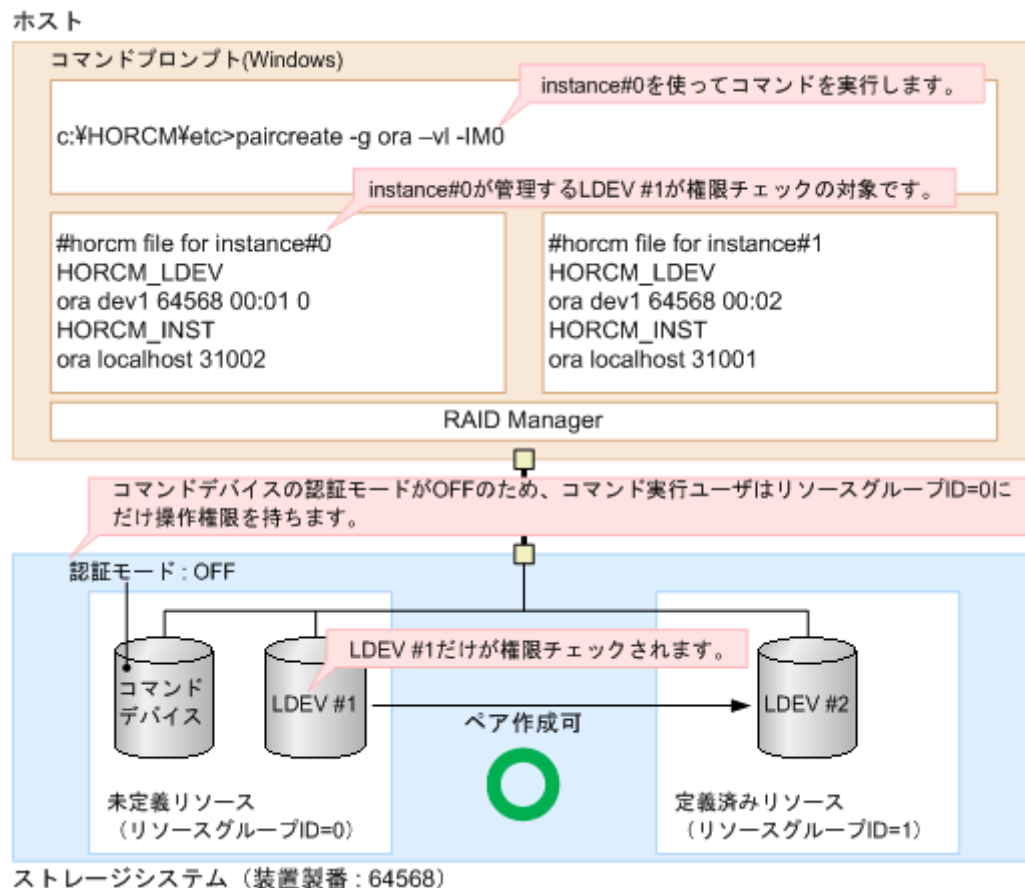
ホスト

コマンドプロンプト(Windows)

instance#0を使ってコマンドを実行します。

c:¥HORCM¥etc>paircreate -g ora –vl -IM0

instance#0が管理するLDEV #1が権限チェックの対象です。

#horcm file for instance#0
HORCM_LDEV
ora dev1 64568 00:01 0
HORCM_INST
ora localhost 31002

#horcm file for instance#1
HORCM_LDEV
ora dev1 64568 00:02
HORCM_INST
ora localhost 31001

RAID Manager

コマンドデバイスの認証モードがOFFのため、コマンド実行ユーザはリソースグループID=0にだけ操作権限を持ちます。

認証モード : OFF

LDEV #1だけが権限チェックされます。

コマンドデバイス

LDEV #1

ペア作成可

LDEV #2

未定義リソース
（リソースグループID=0）

定義済みリソース
（リソースグループID=1）

ストレージシステム（装置製番 : 64568）